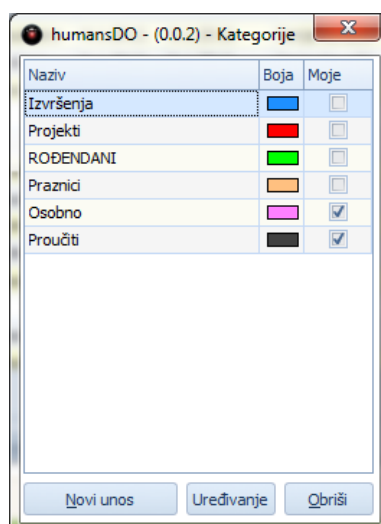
humansDO - (0.0.2) - Kategorije

| Naziv | Boja | Moje |
|---|---|---|
| Izvršenja | | ☐ |
| Projekti | | ☐ |
| ROĐENDANI | | ☐ |
| Praznici | | ☐ |
| Osobno | | ☑ |
| Proučiti | | ☑ |

Novi unos
Uređivanje
Obriši